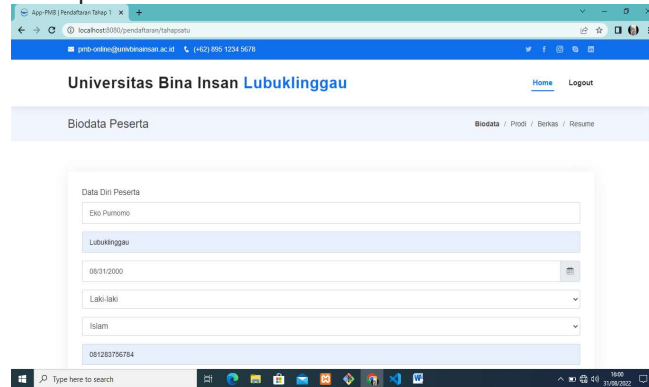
App-PMB | Pendaftaran Tahap 1 ×

localhost:8080/pendaftaran/tahapsatu

pmb-online@univbinainsan.ac.id (+62) 895 1234 5678

Universitas Bina Insan Lubuklinggau

Home Logout

Biodata Peserta

Biodata / Prodi / Berkas / Resume

Data Diri Peserta

Eko Purnomo

Lubuklinggau

08/31/2000

Laki-laki

Islam

081283756784

Type here to search

16:00
31/08/2022